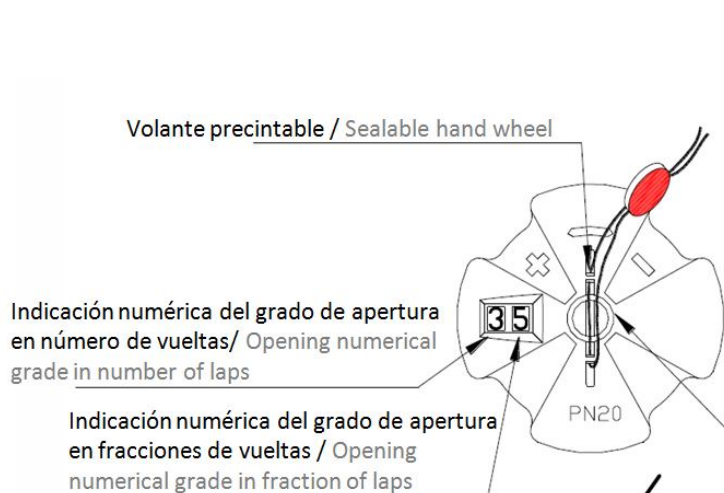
Volante precintable / Sealable hand wheel

Indicación numérica del grado de apertura en número de vueltas/ Opening numerical grade in number of laps

3 5

PN20

Indicación numérica del grado de apertura en fracciones de vueltas / Opening numerical grade in fraction of laps